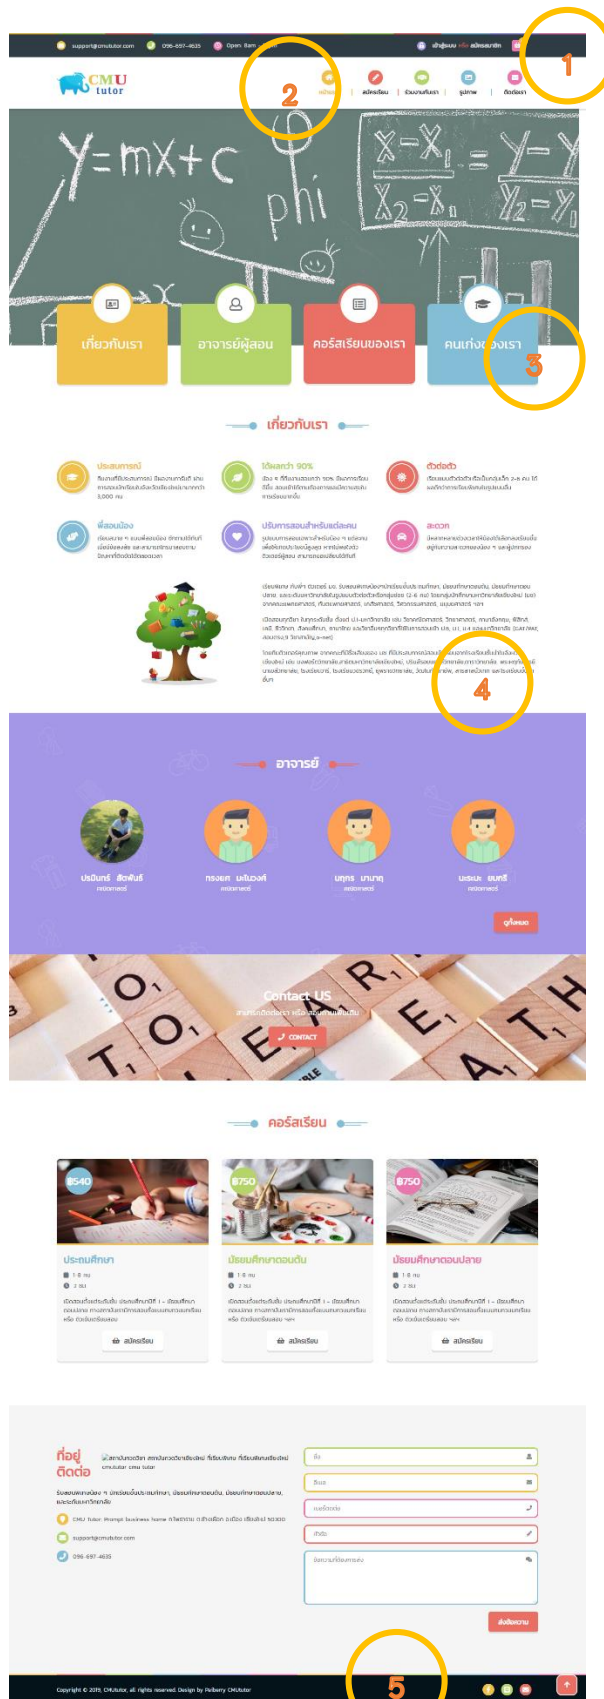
support@cmututor.com 096-697-4635 Open 8am

เข้าสู่ระบบ หรือ สมัครสมาชิก

1

CMU tutor

2

หน้าแรก สมัครเรียน ข่าวสาร รูปภาพ ติดต่อเรา

Y=mX+c phi

เกี่ยวกับเรา อาจารย์ผู้สอน คอร์สเรียนของเรา คนเก่งของเรา

3

เกี่ยวกับเรา

ประสบการณ์

ได้ผลกว่า 90%

ติดต่อ

พี่สอนน้อง

บริการสอนสำหรับแต่ละคน

สะดวก

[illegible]

4

อาจารย์

ปริมินทร์ สัตพันธ์

ทรงยศ มหิมวงศ์

มฤทร มามาฤ

ประเม ยนทรี

ดูทั้งหมด

Contact US

CONTACT

คอร์สเรียน

฿540 ประถมศึกษา สมัครเรียน

฿750 มัธยมศึกษาตอนต้น สมัครเรียน

฿750 มัธยมศึกษาตอนปลาย สมัครเรียน

ที่อยู่ ติดต่อ

CMU tutor Prompt business home

support@cmututor.com

096-697-4635

ส่งข้อความ

5

Copyright © 2019, CMUtutor, all rights reserved. Design by Pelberry CMUtutor